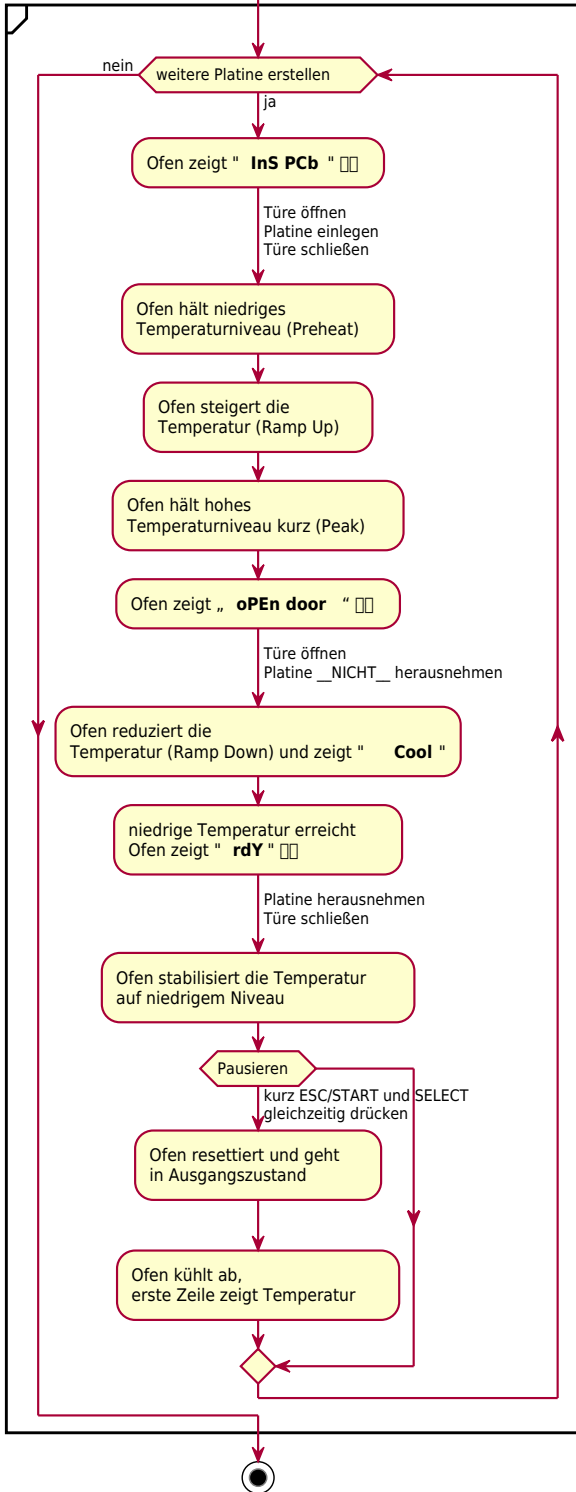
nein

weitere Platine erstellen

ja

Ofen zeigt " **InS PCb** " ▯▯

Türe öffnen
Platine einlegen
Türe schließen

Ofen hält niedriges Temperaturniveau (Preheat)

Ofen steigert die Temperatur (Ramp Up)

Ofen hält hohes Temperaturniveau kurz (Peak)

Ofen zeigt „ **oPEn door** " ▯▯

Türe öffnen
Platine __NICHT__ herausnehmen

Ofen reduziert die Temperatur (Ramp Down) und zeigt " **Cool** "

niedrige Temperatur erreicht
Ofen zeigt " **rdY** " ▯▯

Platine herausnehmen
Türe schließen

Ofen stabilisiert die Temperatur auf niedrigem Niveau

Pausieren

kurz ESC/START und SELECT gleichzeitig drücken

Ofen resettiert und geht in Ausgangszustand

Ofen kühlt ab,
erste Zeile zeigt Temperatur